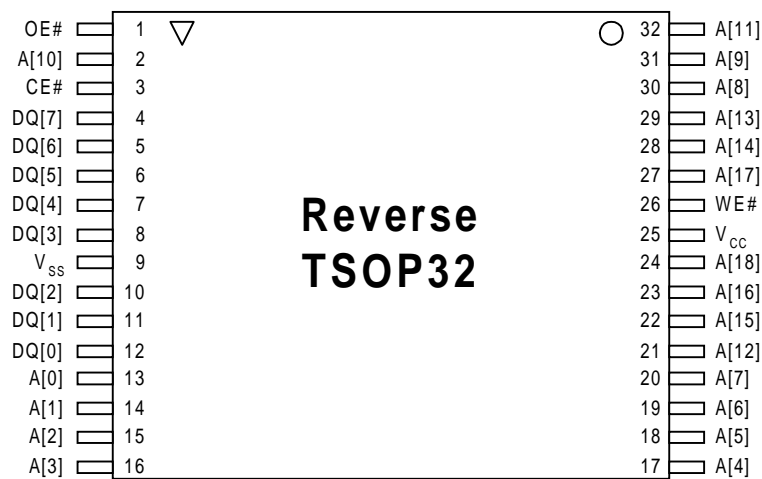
OE# 1
A[10] 2
CE# 3
DQ[7] 4
DQ[6] 5
DQ[5] 6
DQ[4] 7
DQ[3] 8
$V_{SS}$ 9
DQ[2] 10
DQ[1] 11
DQ[0] 12
A[0] 13
A[1] 14
A[2] 15
A[3] 16

Reverse
TSOP32

32 A[11]
31 A[9]
30 A[8]
29 A[13]
28 A[14]
27 A[17]
26 WE#
25 $V_{CC}$
24 A[18]
23 A[16]
22 A[15]
21 A[12]
20 A[7]
19 A[6]
18 A[5]
17 A[4]